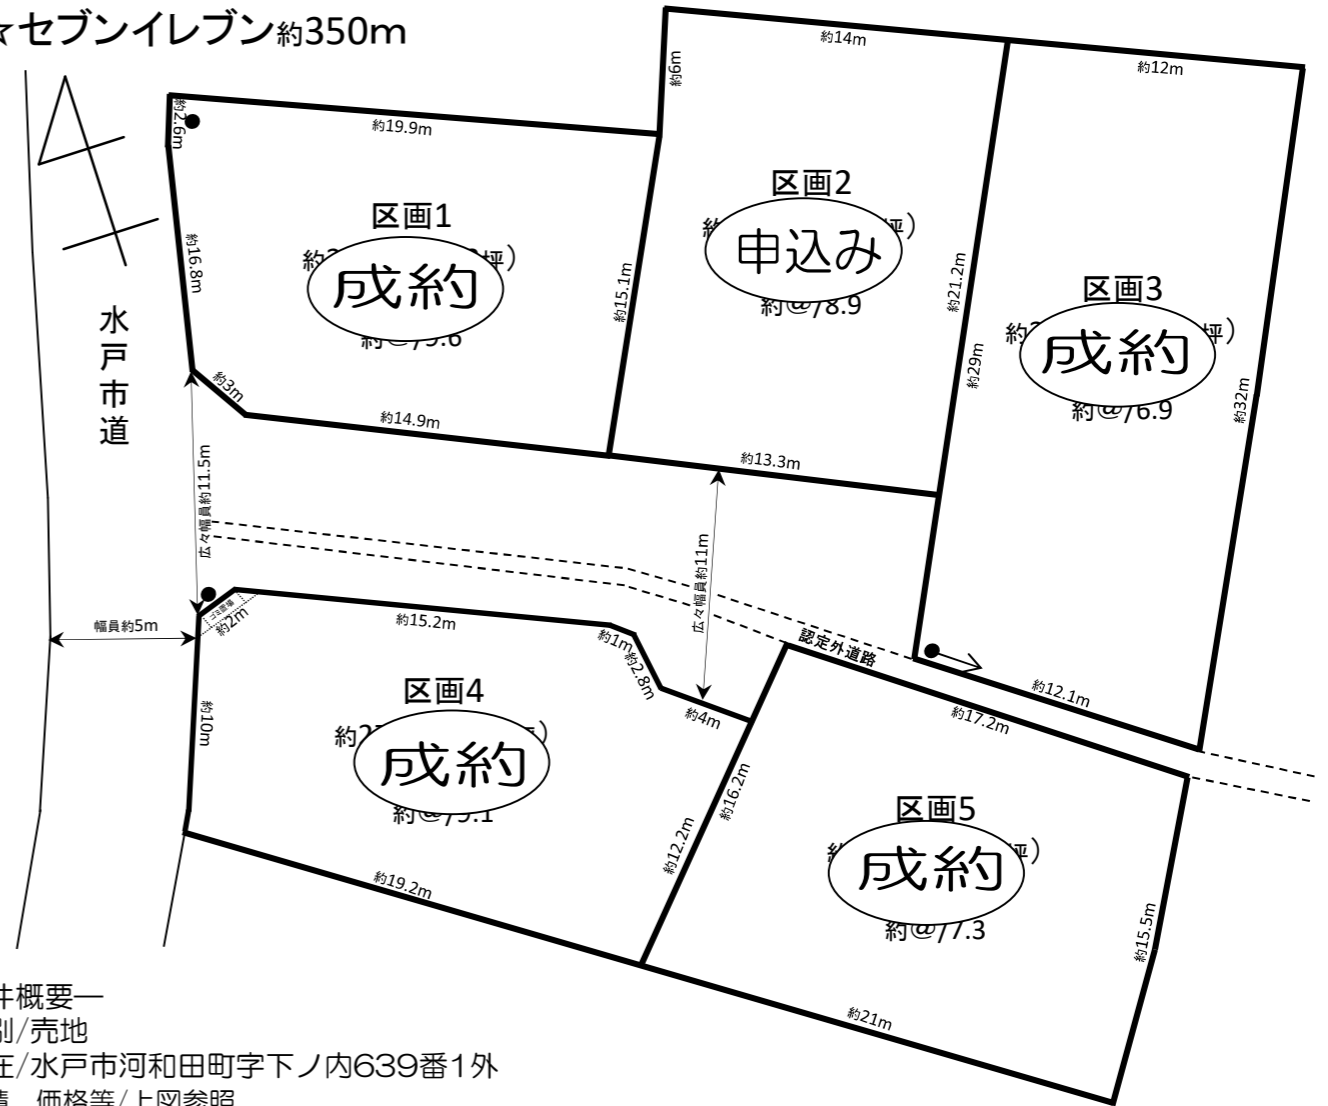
ァセブンイレブン約350m

水戸市道

約2.6m
約19.9m
約16.8m
区画1
約2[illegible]坪）
成約
約@/9.6
約3m
約14.9m
約15.1m

約6m
約14m
区画2
約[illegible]坪）
申込み
約@/8.9
約13.3m
約21.2m

約12m
区画3
約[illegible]坪）
成約
約@/6.9
約29m
約32m

広々幅員約11.5m
広々幅員約11m
幅員約5m
約2m
約15.2m
約1m
約2.8m
約4m
区画4
約2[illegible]
成約
約@/5.1
約10m
約19.2m
約12.2m
約16.2m

認定外道路
約12.1m
約17.2m
区画5
約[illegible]坪）
成約
約@/7.3
約15.5m
約21m

件概要一
別/売地
在/水戸市河和田町字下ノ内639番1外
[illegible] 価格等/上図参照